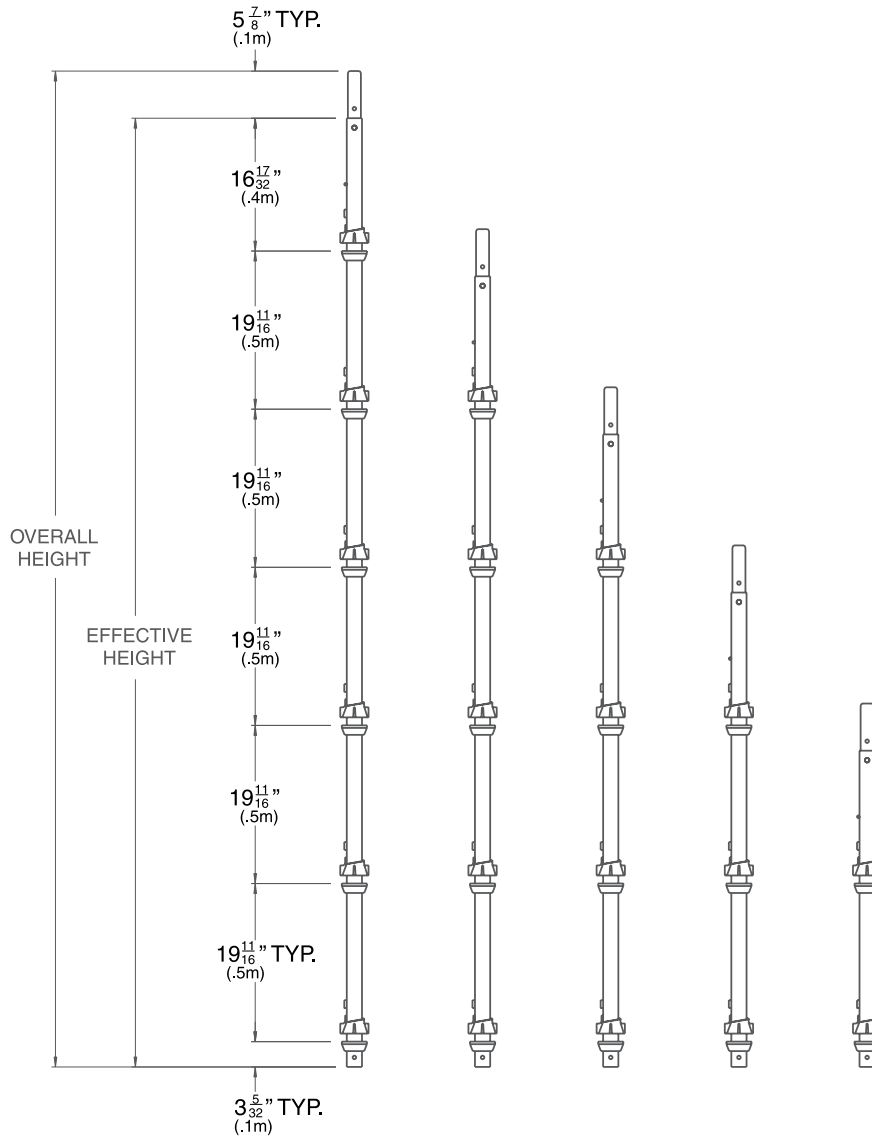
$5\frac{7}{8}$" TYP.
(.1m)

OVERALL HEIGHT

EFFECTIVE HEIGHT

$16\frac{17}{32}$"
(.4m)

$19\frac{11}{16}$"
(.5m)

$19\frac{11}{16}$"
(.5m)

$19\frac{11}{16}$"
(.5m)

$19\frac{11}{16}$"
(.5m)

$19\frac{11}{16}$" TYP.
(.5m)

$3\frac{5}{32}$" TYP.
(.1m)